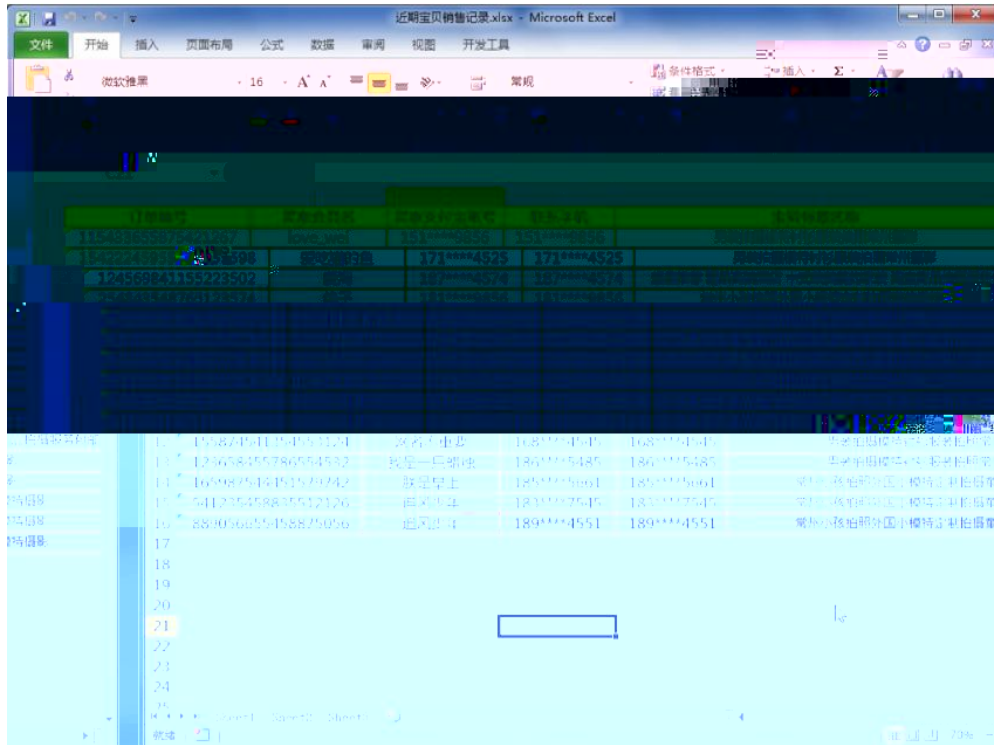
近期宝贝销售记录.xlsx - Microsoft Excel

文件 开始 插入 页面布局 公式 数据 审阅 视图 开发工具

微软雅黑 16 A A 常规 条件格式 插入 Σ

订单编号 | 买家会员名 | 买家支付宝账号 | 联系手机 | 宝贝标题名称

115483658835401267 love_wei 151****9856 151****9856

1542224658 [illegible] 98 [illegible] 171****4525 171****4525

12456984511552235 02 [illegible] 187****4574 187****4574

12 1558745411254553124 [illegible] 168****4545 168****4545

13 1236584557865545 32 我是一只猫咪 186****5485 186****5485

14 1659875434151579742 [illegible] 185****5661 185****5661

15 5412235458835512126 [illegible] 183****7545 183****7545

16 8890566554458875056 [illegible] 189****4551 189****4551

17
18
19
20
21
22
23
24

Sheet1 Sheet2 Sheet3

就绪 73%